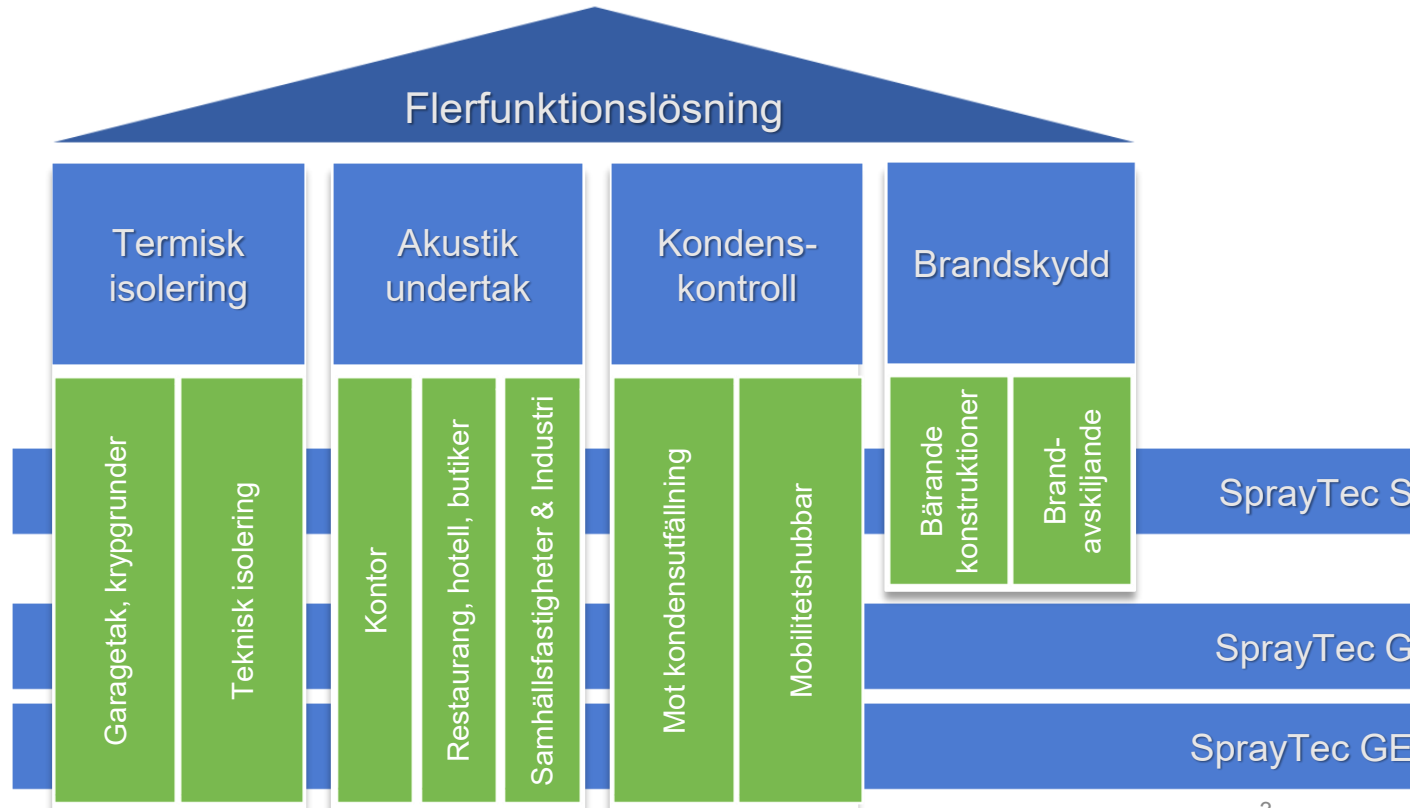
Flerfunktionslösning

Termisk isolering

Akustik undertak

Kondens-kontroll

Brandskydd

Garagetak, krypgrunder

Teknisk isolering

Kontor

Restaurang, hotell, butiker

Samhällsfastigheter & Industri

Mot kondensutfällning

Mobilitetshubbar

Bärande konstruktioner

Brand-avskiljande

SprayTec S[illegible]

SprayTec G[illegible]

SprayTec GE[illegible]